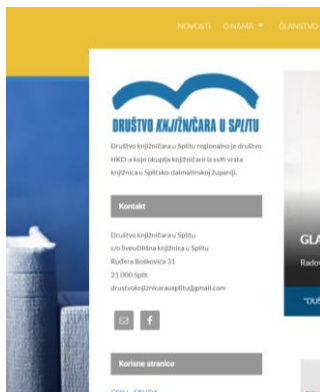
NOVOSTI O NAMA ▾ ČLANSTVO

DRUŠTVO KNJIŽNIČARA U SPLITU

Društvo knjižničara u Splitu regionalno je društvo HKD-a koje okuplja knjižničare iz svih vrsta knjižnica u Splitsko-dalmatinskoj županiji.

Kontakt

Društvo knjižničara u Splitu
c/o Sveučilišna knjižnica u Splitu
Ruđera Boškovića 31
21 000 Split
drustvoknjiznicarausplitu@gmail.com

Korisne stranice

GLA

Rado

"DU